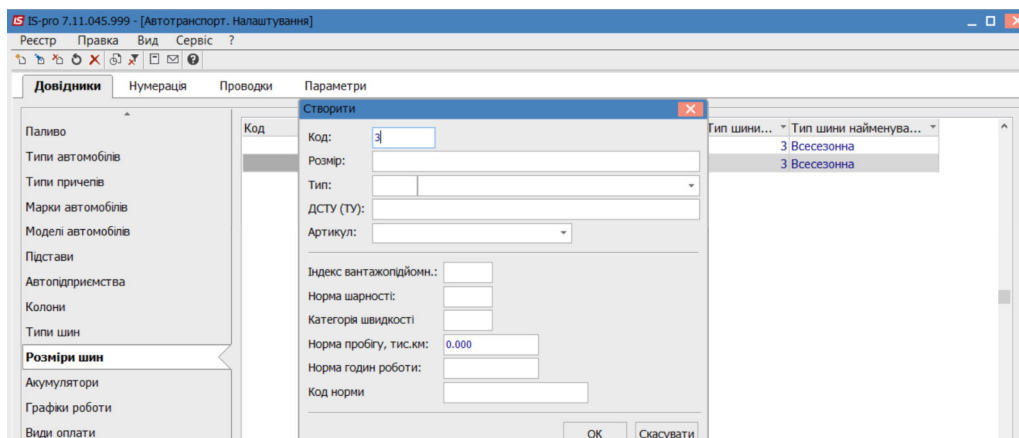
IS IS-pro 7.11.045.999 - [Автотранспорт. Налаштування]

Реєстр Правка Вид Сервіс ?

Довідники Нумерація Проводки Параметри

Паливо
Типи автомобілів
Типи причепів
Марки автомобілів
Моделі автомобілів
Підстави
Автопідприємства
Колони
Типи шин
Розміри шин
Акумулятори
Графіки роботи
Види оплати

Код

Тип шини... Тип шини найменува...
3 Всесезонна
3 Всесезонна

Створити

Код: 3
Розмір:
Тип:
ДСТУ (ТУ):
Артикул:

Індекс вантажопідйомн.:
Норма шарності:
Категорія швидкості
Норма пробігу, тис.км: 0.000
Норма годин роботи:
Код норми

ОК Скасувати